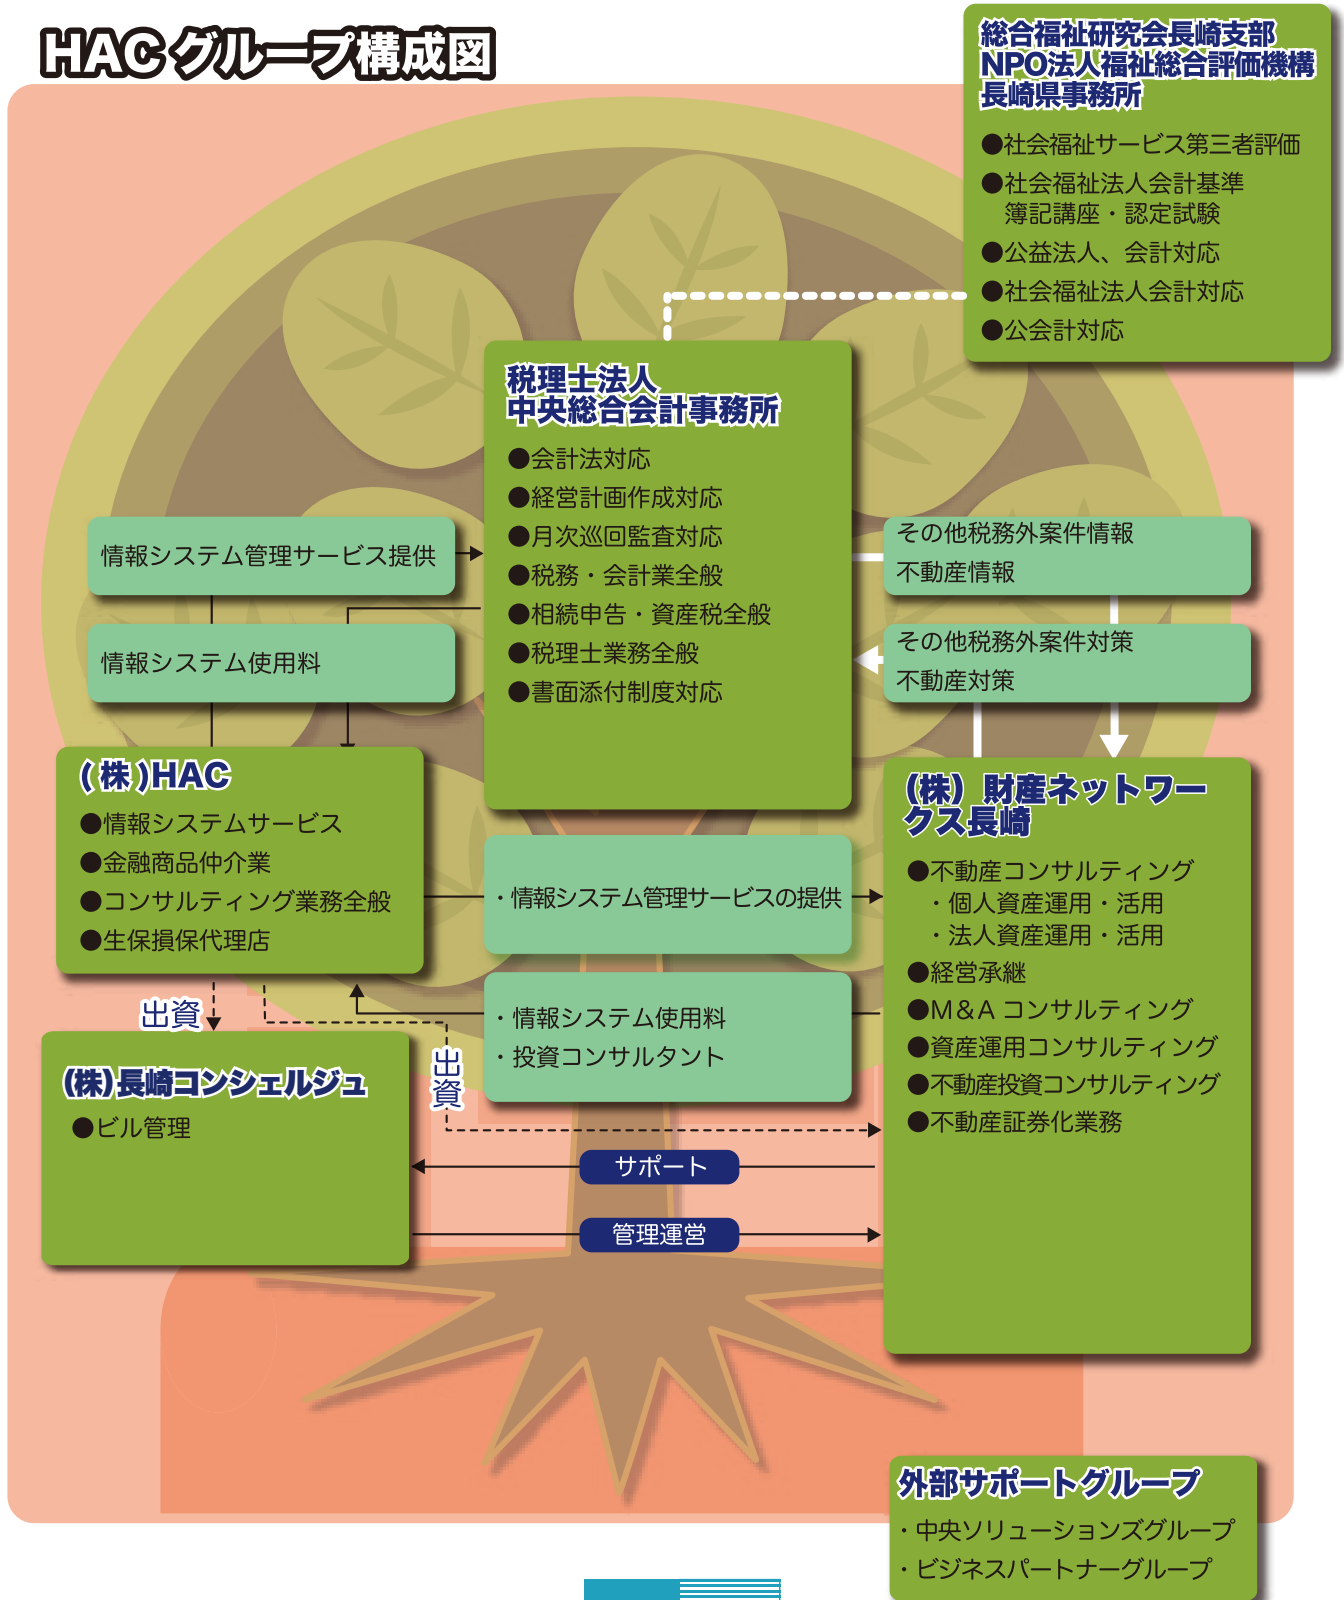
HAC グループ構成図

総合福祉研究会長崎支部
NPO法人福祉総合評価機構
長崎県事務所

●社会福祉サービス第三者評価
●社会福祉法人会計基準 簿記講座・認定試験
●公益法人、会計対応
●社会福祉法人会計対応
●公会計対応

税理士法人
中央総合会計事務所

●会計法対応
●経営計画作成対応
●月次巡回監査対応
●税務・会計業全般
●相続申告・資産税全般
●税理士業務全般
●書面添付制度対応

情報システム管理サービス提供

情報システム使用料

その他税務外案件情報
不動産情報

その他税務外案件対策
不動産対策

(株)HAC
●情報システムサービス
●金融商品仲介業
●コンサルティング業務全般
●生保損保代理店

・情報システム管理サービスの提供

(株)財産ネットワークス長崎

●不動産コンサルティング
・個人資産運用・活用
・法人資産運用・活用
●経営承継
●M&A コンサルティング
●資産運用コンサルティング
●不動産投資コンサルティング
●不動産証券化業務

出資

出資

・情報システム使用料
・投資コンサルタント

(株)長崎コンシェルジュ
●ビル管理

サポート

管理運営

外部サポートグループ
・中央ソリューションズグループ
・ビジネスパートナーグループ